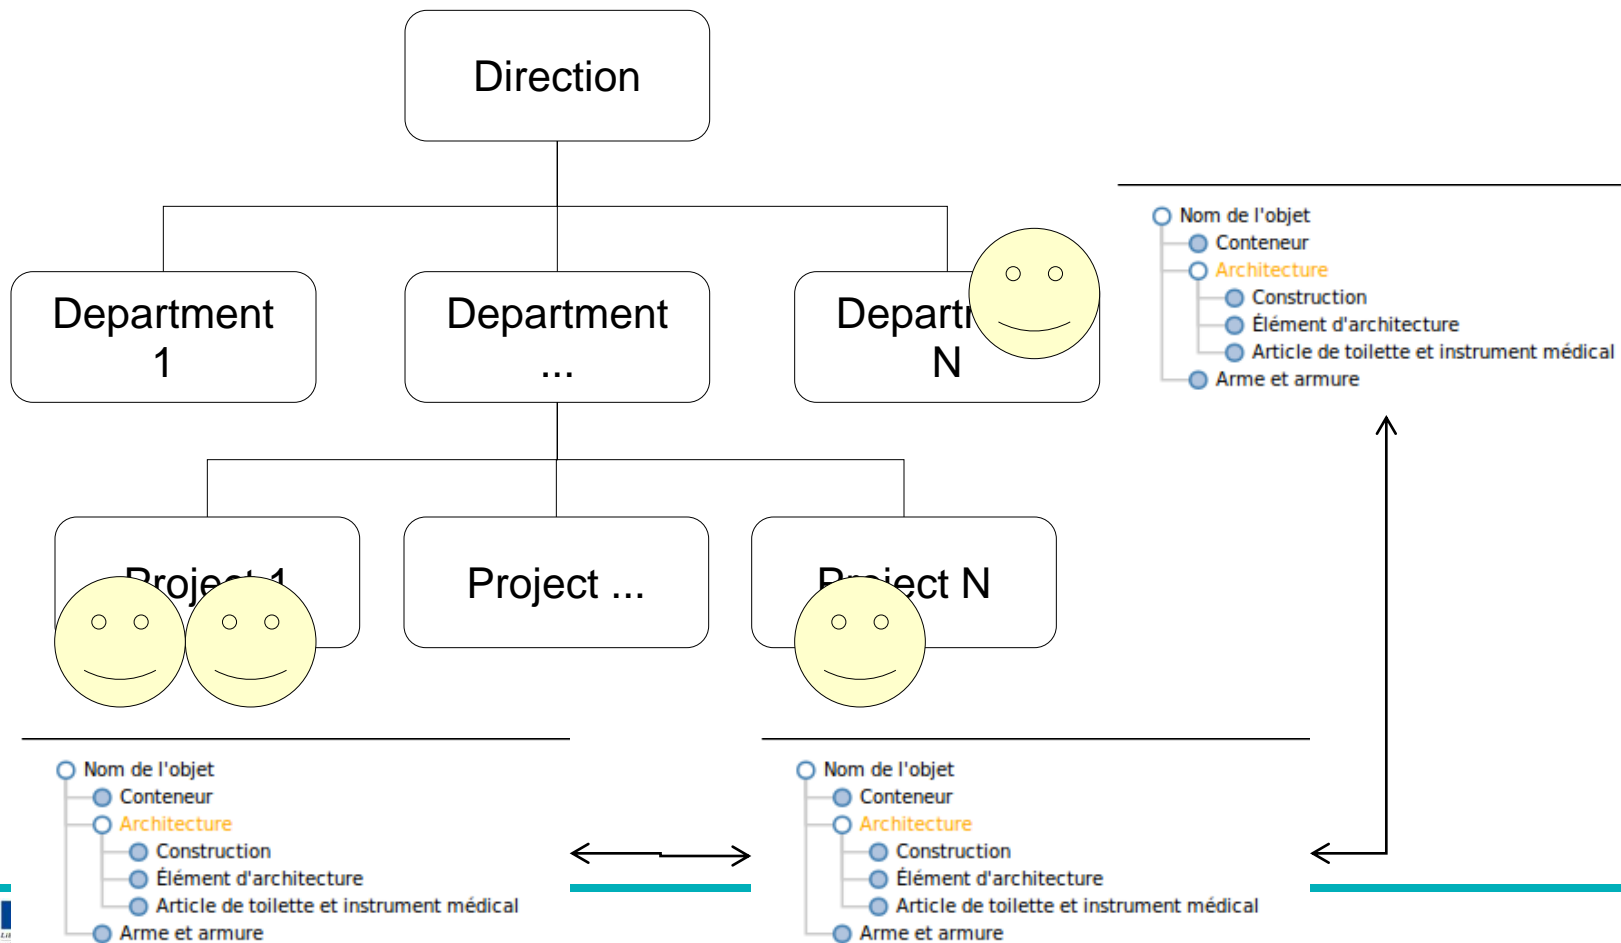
Direction

Department 1

Department ...

Departi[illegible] N

Nom de l'objet
Conteneur
Architecture
Construction
Élément d'architecture
Article de toilette et instrument médical
Arme et armure

Projec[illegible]1

Project ...

P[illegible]ject N

Nom de l'objet
Conteneur
Architecture
Construction
Élément d'architecture
Article de toilette et instrument médical
Arme et armure

Nom de l'objet
Conteneur
Architecture
Construction
Élément d'architecture
Article de toilette et instrument médical
Arme et armure